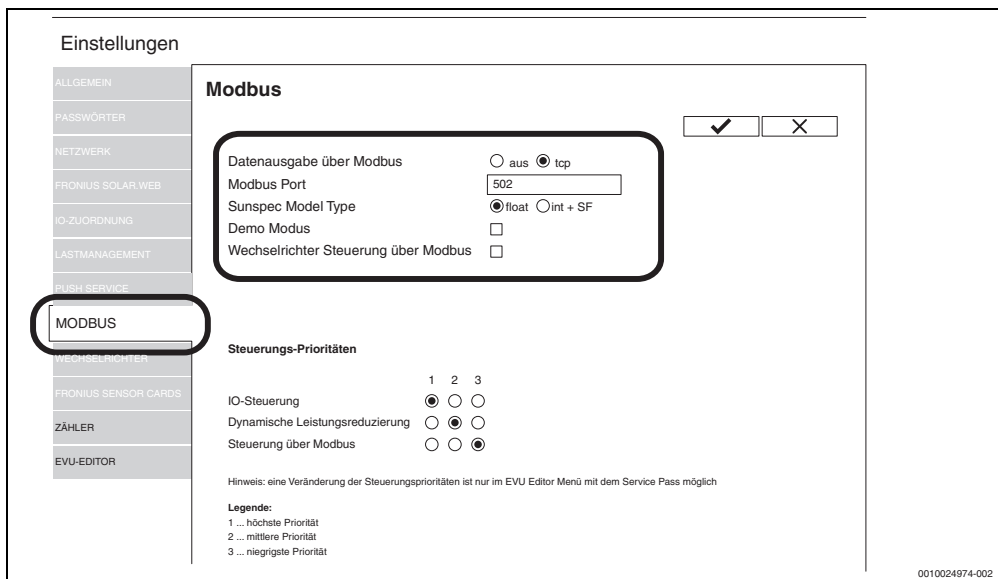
Einstellungen

ALLGEMEIN
PASSWÖRTER
NETZWERK
FRONIUS SOLAR.WEB
IO-ZUORDNUNG
LASTMANAGEMENT
PUSH SERVICE
MODBUS
WECHSELRICHTER
FRONIUS SENSOR CARDS
ZÄHLER
EVU-EDITOR

Modbus

✓ ✕

Datenausgabe über Modbus ○ aus ◉ tcp
Modbus Port 502
Sunspec Model Type ◉ float ○ int + SF
Demo Modus
Wechselrichter Steuerung über Modbus

Steuerungs-Prioritäten

| | 1 | 2 | 3 |
|---|---|---|---|
| IO-Steuerung | ◉ | ○ | ○ |
| Dynamische Leistungsreduzierung | ○ | ◉ | ○ |
| Steuerung über Modbus | ○ | ○ | ◉ |

Hinweis: eine Veränderung der Steuerungsprioritäten ist nur im EVU Editor Menü mit dem Service Pass möglich

Legende:
1 ... höchste Priorität
2 ... mittlere Priorität
3 ... niegrigste Priorität

0010024974-002